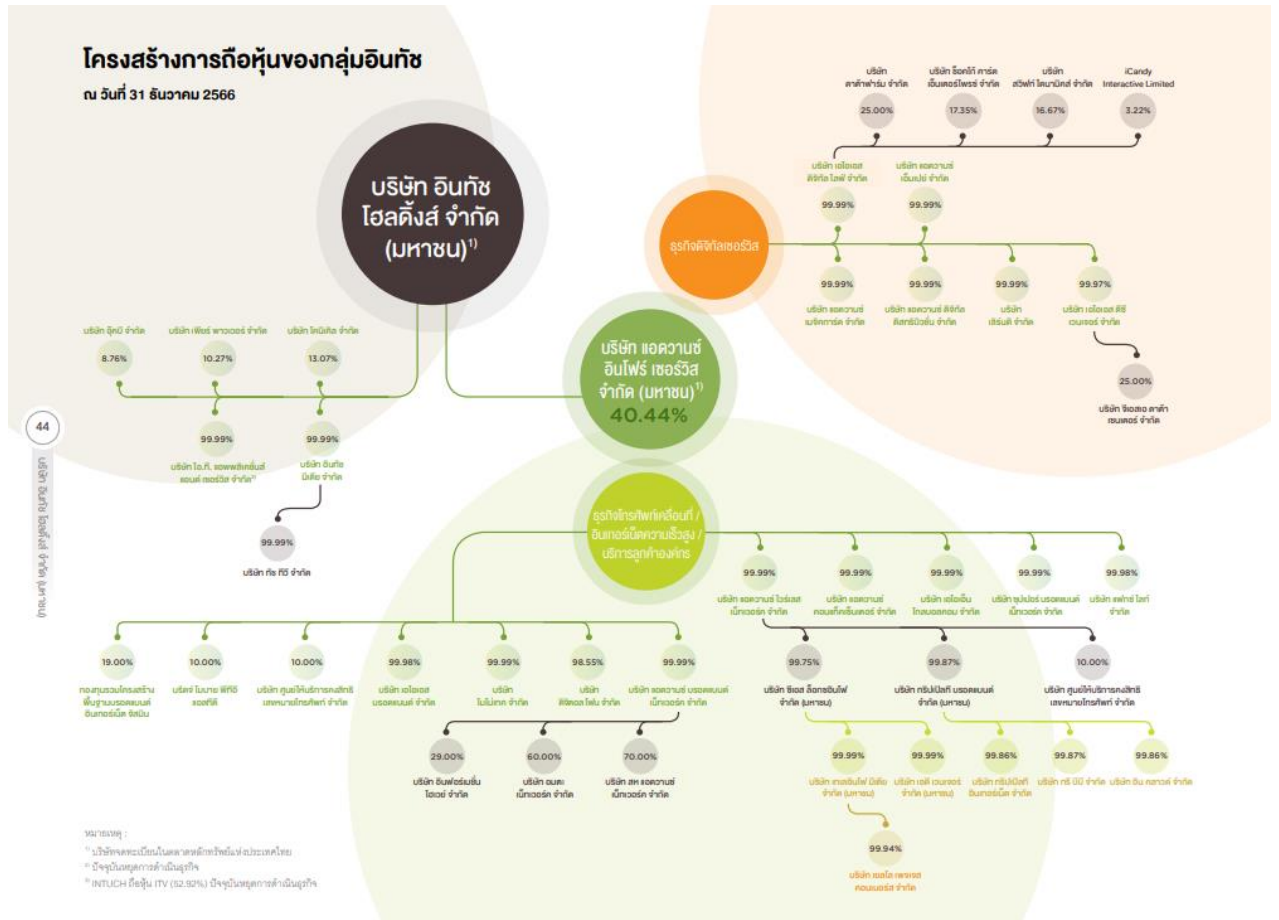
โครงสร้างการถือหุ้นของกลุ่มอินทัช

ณ วันที่ 31 ธันวาคม 2566

บริษัท อินทัช โฮลดิ้งส์ จำกัด (มหาชน)$^{1)}$

บริษัท คาร์ฟาร์ม จำกัด
25.00%

บริษัท ร็อคกิ้ คาร์ด เอ็นเตอร์ไพรซ์ จำกัด
17.35%

บริษัท สวิฟท์ ไดนามิกส์ จำกัด
16.67%

iCandy Interactive Limited
3.22%

บริษัท เอไอเอส ดิจิทัล ไลฟ์ จำกัด
99.99%

บริษัท แอดวานซ์ เอ็มเปย์ จำกัด
99.99%

ธุรกิจดิจิทัลเซอร์วิส

99.99%
บริษัท แอดวานซ์ เมจิกการ์ด จำกัด

99.99%
บริษัท แอดวานซ์ ดิจิทัล ดิสทริบิวชั่น จำกัด

99.99%
บริษัท เลิร์นนี่ จำกัด

99.97%
บริษัท เอไอเอส ดีซี เวนเจอร์ จำกัด

25.00%
บริษัท ซิเอสแอล ดาต้า เซนเตอร์ จำกัด

บริษัท อุ๊คบี จำกัด
8.76%

บริษัท เพียร์ พาวเวอร์ จำกัด
10.27%

บริษัท โคนิคัล จำกัด
13.07%

99.99%
บริษัท ไอ.ที. แอพพลิเคชั่นส์ แอนด์ เซอร์วิส จำกัด$^{2)}$

99.99%
บริษัท อินทัช มีเดีย จำกัด

99.99%
บริษัท ทัช ทีวี จำกัด

บริษัท แอดวานซ์ อินโฟร์ เซอร์วิส จำกัด (มหาชน)$^{1)}$
40.44%

ธุรกิจโทรศัพท์เคลื่อนที่ / อินเทอร์เน็ตความเร็วสูง / บริการลูกค้าองค์กร

99.99%
บริษัท แอดวานซ์ ไวร์เลส เน็ทเวอร์ค จำกัด

99.99%
บริษัท แอดวานซ์ คอนแท็คเซ็นเตอร์ จำกัด

99.99%
บริษัท เอไอเอ็น โกลบอลคอม จำกัด

99.99%
บริษัท ซุปเปอร์ บรอดแบนด์ เน็ทเวอร์ค จำกัด

99.98%
บริษัท แฟกซ์ ไลท์ จำกัด

19.00%
กองทุนรวมโครงสร้างพื้นฐานบรอดแบนด์ อินเทอร์เน็ต จัสมิน

10.00%
บริษัท โมบาย พีทีดี แอลทีดี

10.00%
บริษัท ศูนย์ให้บริการคงสิทธิเลขหมายโทรศัพท์ จำกัด

99.98%
บริษัท เอไอเอส บรอดแบนด์ จำกัด

99.99%
บริษัท ไมโมทาท จำกัด

98.55%
บริษัท ดิจิตอล โฟน จำกัด

99.99%
บริษัท แอดวานซ์ บรอดแบนด์ เน็ทเวอร์ค จำกัด

29.00%
บริษัท อินฟอร์เมชั่น ไฮเวย์ จำกัด

60.00%
บริษัท อมตะ เน็ทเวอร์ค จำกัด

70.00%
บริษัท สห แอดวานซ์ เน็ทเวอร์ค จำกัด

99.75%
บริษัท ซีเอส ล็อกซอินโฟ จำกัด (มหาชน)

99.87%
บริษัท ทริปเปิลที บรอดแบนด์ จำกัด (มหาชน)

10.00%
บริษัท ศูนย์ให้บริการคงสิทธิเลขหมายโทรศัพท์ จำกัด

99.99%
บริษัท ทริปเปิลที มีเดีย จำกัด (มหาชน)

99.99%
บริษัท เจดี เวนเจอร์ จำกัด (มหาชน)

99.86%
บริษัท ทริปเปิลที อินเทอร์เน็ต จำกัด

99.87%
บริษัท ทรี บีบี จำกัด

99.86%
บริษัท อิน คลาวด์ จำกัด

99.94%
บริษัท เบลโล เพรเชส คอนเนอร์ส จำกัด

44

บริษัท อินทัช โฮลดิ้งส์ จำกัด (มหาชน)

หมายเหตุ :
$^{1)}$ บริษัทจดทะเบียนในตลาดหลักทรัพย์แห่งประเทศไทย
$^{2)}$ ปัจจุบันหยุดการดำเนินธุรกิจ
$^{3)}$ INTUCH ถือหุ้น ITV (52.92%) ปัจจุบันหยุดการดำเนินธุรกิจ